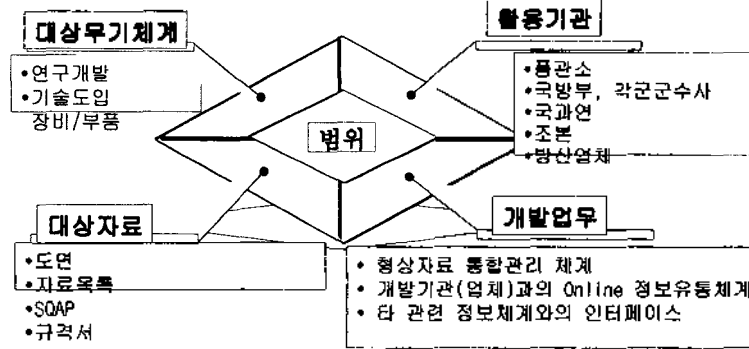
대상무기체계

•연구개발
•기술도입
장비/부품

활용기관

•품관소
•국방부, 각군군수사
•국과연
•조본
•방산업체

범위

대상자료

•도면
•자료목록
•SQAP
•규격서

개발업무

• 형상자료 통합관리 체계
• 개발기관(업체)과의 Online 정보유통체계
• 타 관련 정보체계와의 인터페이스